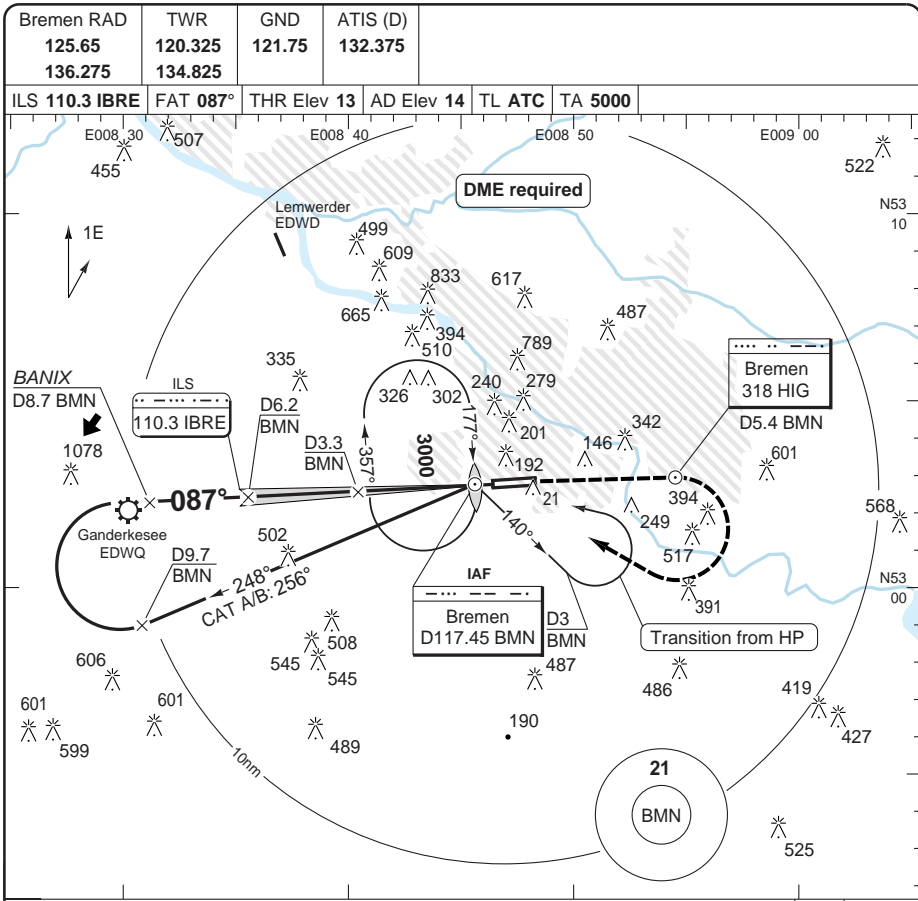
| Bremen RAD | TWR | GND | ATIS (D) |
|---|---|---|---|
| 125.65 136.275 | 120.325 134.825 | 121.75 | 132.375 |

| ILS 110.3 IBRE | FAT 087° | THR Elev 13 | AD Elev 14 | TL ATC | TA 5000 |
|---|---|---|---|---|---|

E008 30
E008 40
E008 50
E009 00
N53 10
N53 00

507
455
522
DME required
Lemwerder EDWD
1E
499
609
833
617
665
487
394
510
789
335
BANIX
D8.7 BMN
ILS
110.3 IBRE
D6.2 BMN
326
302
240
279
Bremen
318 HIG
D5.4 BMN
1078
3000
177°
201
146
342
D3.3 BMN
357°
192
21
601
087°
394
568
Ganderkesee EDWQ
502
140°
249
517
D9.7 BMN
248°
CAT A/B: 256°
IAF
Bremen
D117.45 BMN
D3 BMN
391
Transition from HP
606
508
545
545
487
486
419
601
601
599
190
427
489
10nm
21
BMN
525